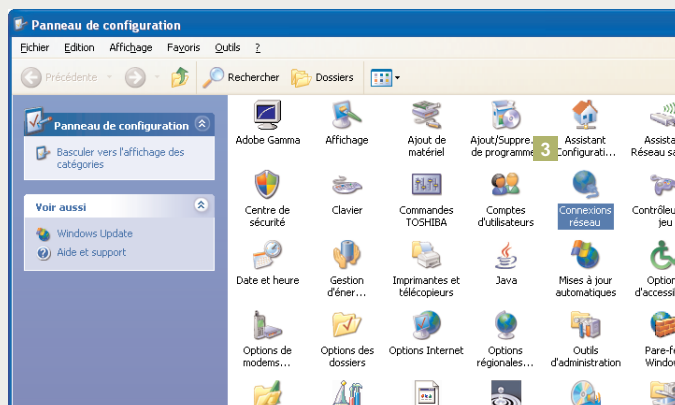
Panneau de configuration

Fichier Edition Affichage Favoris Outils ?

Précédente Rechercher Dossiers

Panneau de configuration

Basculer vers l'affichage des catégories

Voir aussi

Windows Update

Aide et support

Adobe Gamma

Affichage

Ajout de matériel

Ajout/Suppre... de programme

Assistant Configurati...

Assista... Réseau sa...

3

Centre de sécurité

Clavier

Commandes TOSHIBA

Comptes d'utilisateurs

Connexions réseau

Contrôleu... jeu

Date et heure

Gestion d'éner...

Imprimantes et télécopieurs

Java

Mises à jour automatiques

Option... d'accessi...

Options de modems...

Options des dossiers

Options Internet

Options régionales...

Outils d'administration

Pare-fe... Window...